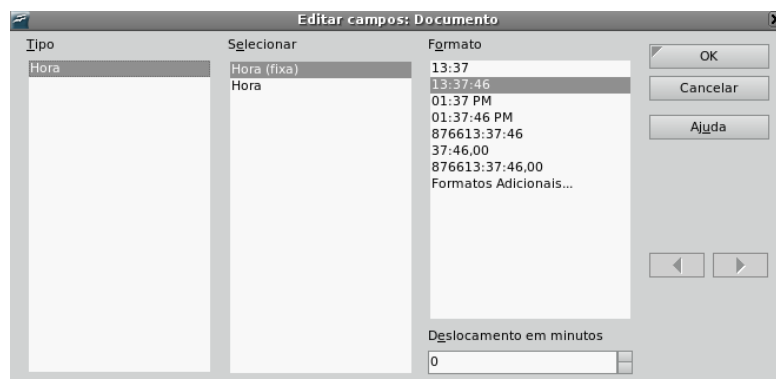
Editar campos: Documento

Tipo
Hora

Selecionar
Hora (fixa)
Hora

Formato
13:37
13:37:46
01:37 PM
01:37:46 PM
876613:37:46
37:46,00
876613:37:46,00
Formatos Adicionais...

Deslocamento em minutos
0

OK
Cancelar
Ajuda